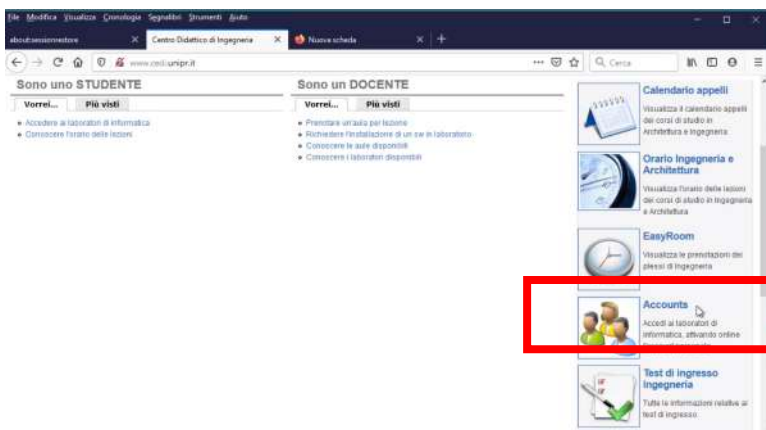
File Modifica Visualizza Cronologia Segnalibri Strumenti Aiuto

about:sessionrestore

Centro Didattico di Ingegneria

Nuova scheda

www.cedi.unipr.it

Cerca

Sono uno STUDENTE

Vorrei... Più visti

Accedere ai laboratori di informatica

Conoscere l'orario delle lezioni

Sono un DOCENTE

Vorrei... Più visti

Prenotare un'aula per lezione

Richiedere l'installazione di un sw in laboratorio

Conoscere le aule disponibili

Conoscere i laboratori disponibili

Calendario appelli

Visualizza il calendario appelli dei corsi di studio in Architettura e Ingegneria

Orario Ingegneria e Architettura

Visualizza l'orario delle lezioni dei corsi di studio in Ingegneria e Architettura

EasyRoom

Visualizza le prenotazioni dei plessi di Ingegneria

Accounts

Accedi ai laboratori di informatica, attivando online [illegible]

Test di ingresso Ingegneria

Tutte le informazioni relative ai test di ingresso